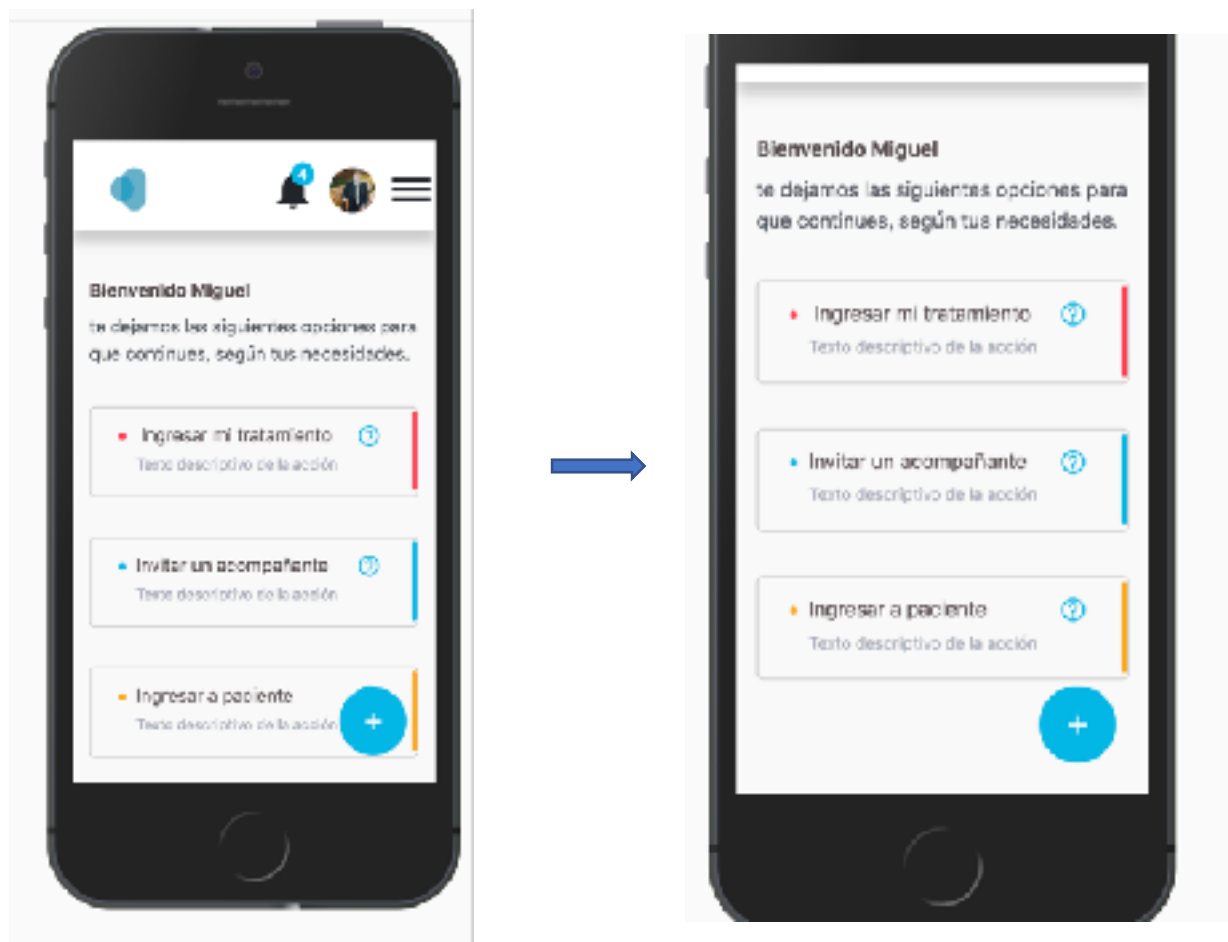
4

Bienvenido Miguel

te dejamos las siguientes opciones para que continues, según tus necesidades.

• Ingresar mi tratamiento
Texto descriptivo de la acción

• Invitar un acompañante
Texto descriptivo de la acción

• Ingresar a paciente
Texto descriptivo de la acción

+

Bienvenido Miguel

te dejamos las siguientes opciones para que continues, según tus necesidades.

• Ingresar mi tratamiento
Texto descriptivo de la acción

• Invitar un acompañante
Texto descriptivo de la acción

• Ingresar a paciente
Texto descriptivo de la acción

+